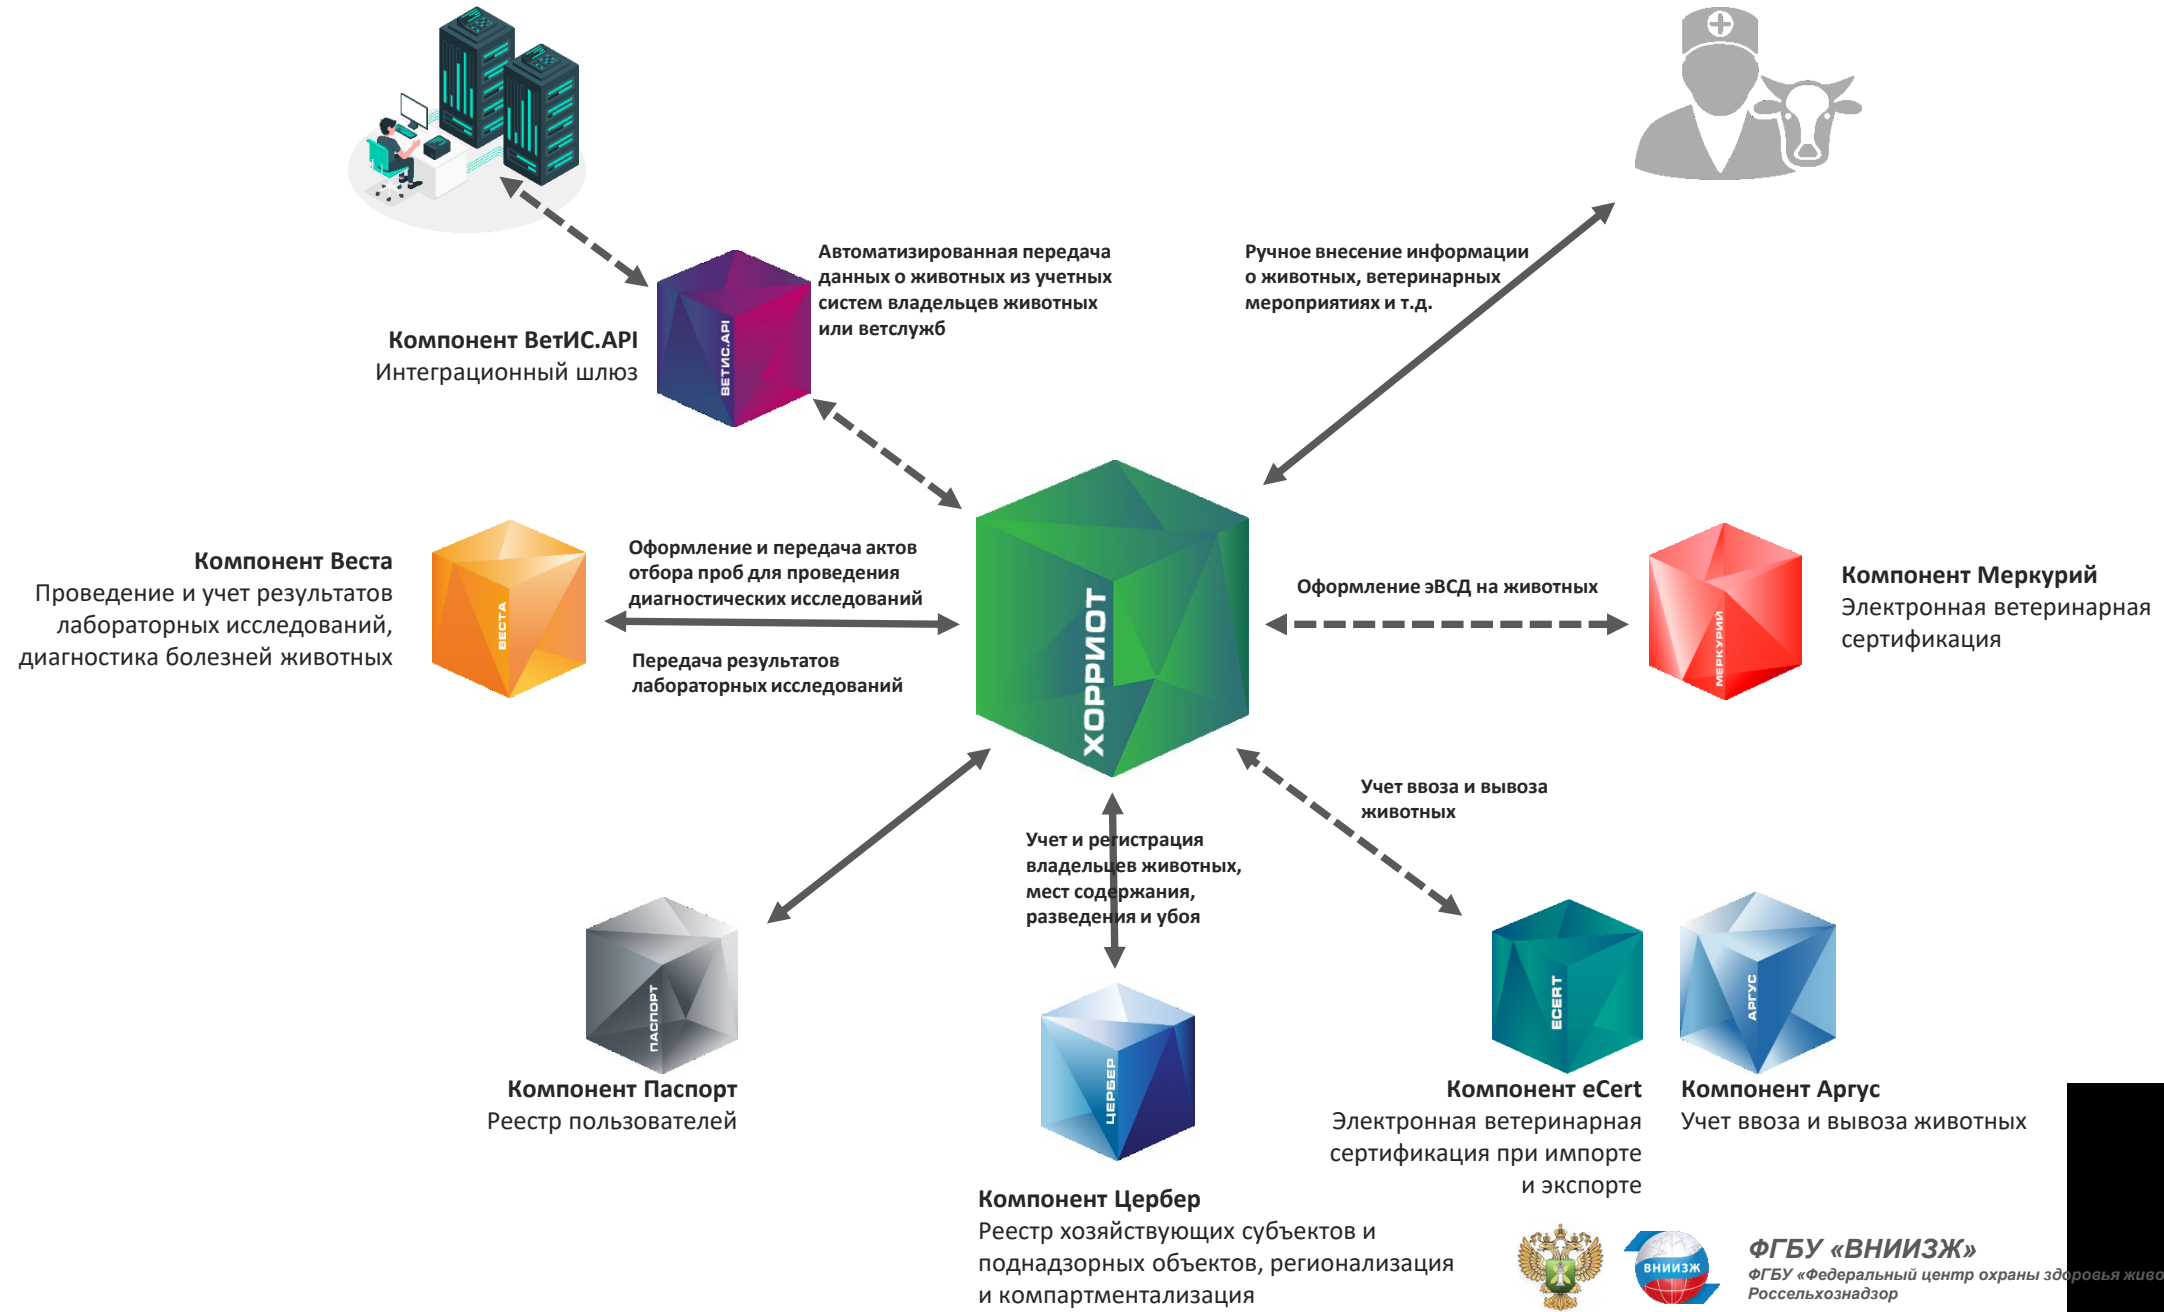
Автоматизированная передача данных о животных из учетных систем владельцев животных или ветслужб

Ручное внесение информации о животных, ветеринарных мероприятиях и т.д.

ВЕТИС.API

Компонент ВетИС.API
Интеграционный шлюз

Компонент Веста
Проведение и учет результатов лабораторных исследований, диагностика болезней животных

ВЕСТА

Оформление и передача актов отбора проб для проведения диагностических исследований

Передача результатов лабораторных исследований

ХОРРИОТ

Оформление эВСД на животных

МЕРКУРИЙ

Компонент Меркурий
Электронная ветеринарная сертификация

Учет ввоза и вывоза животных

Учет и регистрация владельцев животных, мест содержания, разведения и убоя

ПАСПОРТ

Компонент Паспорт
Реестр пользователей

ЦЕРБЕР

Компонент Цербер
Реестр хозяйствующих субъектов и поднадзорных объектов, регионализация и компартментализация

ECERT

АРГУС

Компонент eCert
Электронная ветеринарная сертификация при импорте и экспорте

Компонент Аргус
Учет ввоза и вывоза животных

ВНИИЗЖ

ФГБУ «ВНИИЗЖ»
ФГБУ «Федеральный центр охраны здоровья живо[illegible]
Россельхознадзор